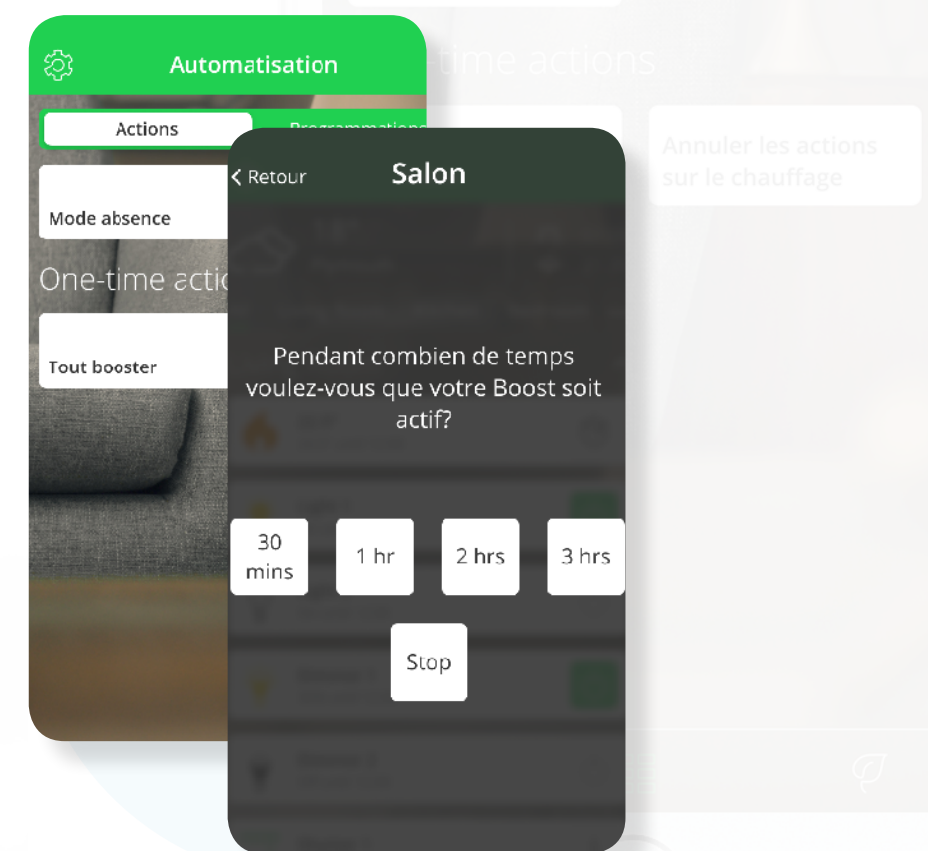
Automatisation

Actions

Programmations

Mode absence

One-time actions

Tout booster

Annuler les actions sur le chauffage

< Retour

Salon

Pendant combien de temps voulez-vous que votre Boost soit actif?

30 mins

1 hr

2 hrs

3 hrs

Stop